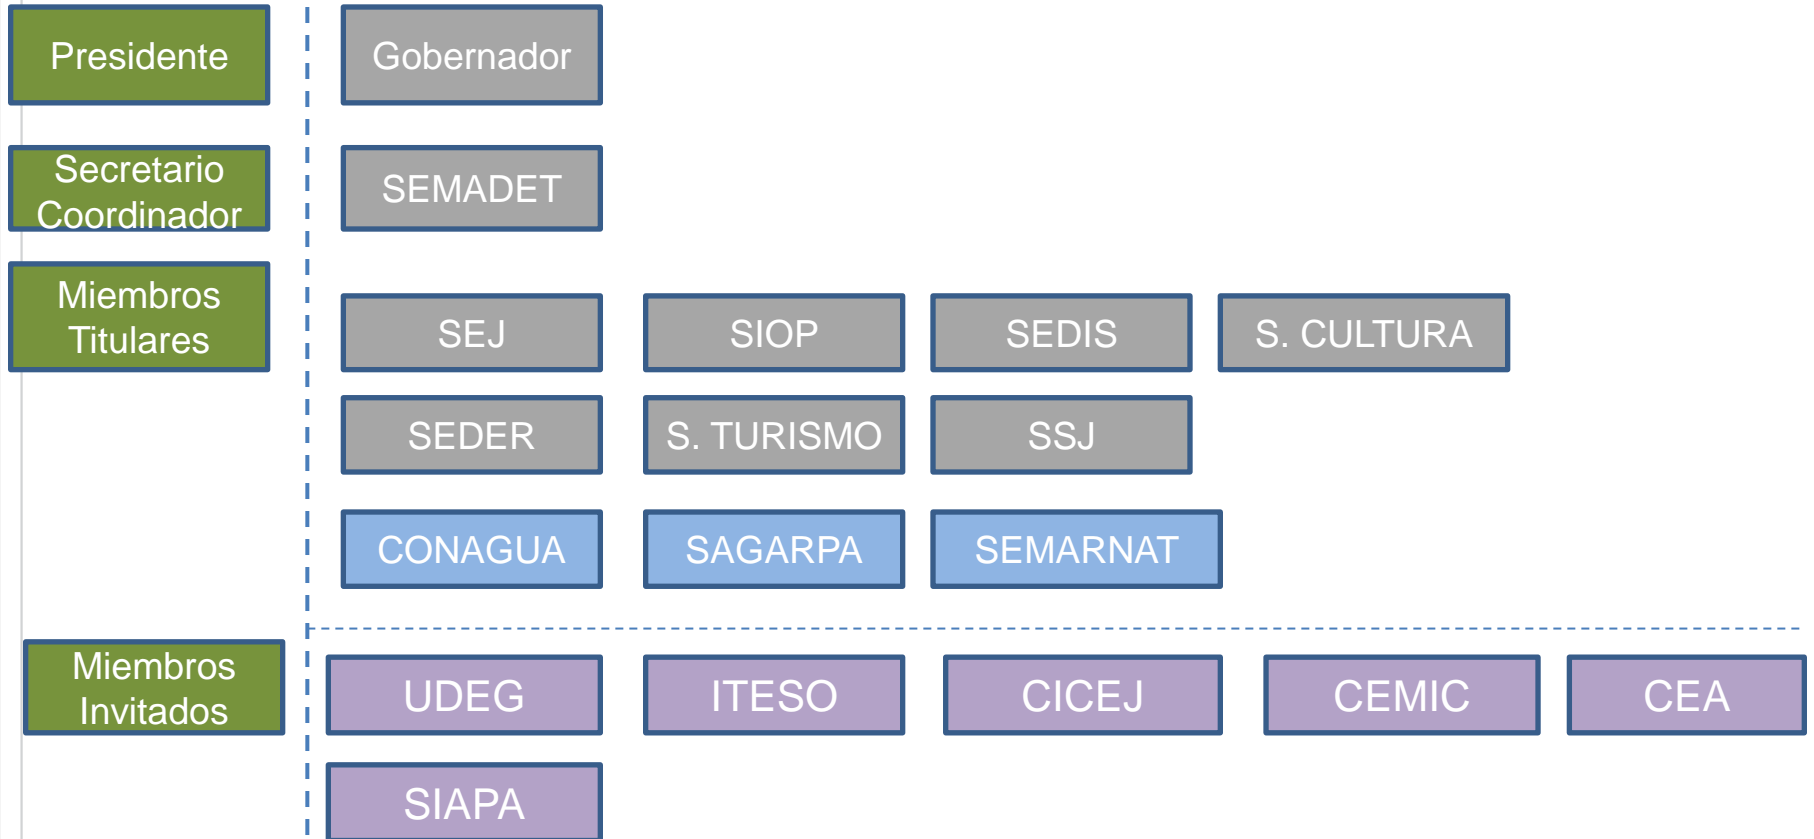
Presidente

Gobernador

Secretario Coordinador

SEMADET

Miembros Titulares

SEJ

SIOP

SEDIS

S. CULTURA

SEDER

S. TURISMO

SSJ

CONAGUA

SAGARPA

SEMARNAT

Miembros Invitados

UDEG

ITESO

CICEJ

CEMIC

CEA

SIAPA